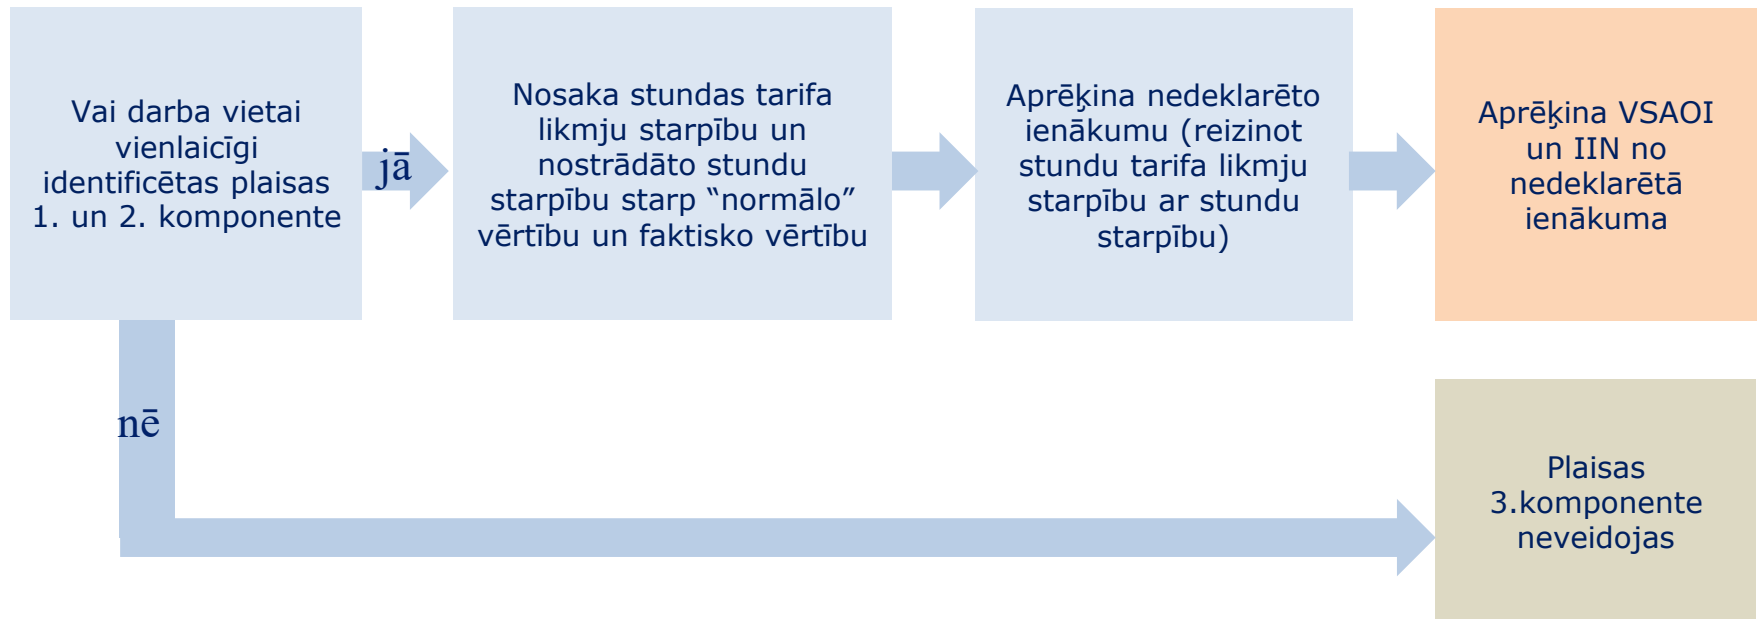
Vai darba vietai vienlaicīgi identificētas plaisas 1. un 2. komponente

jā

Nosaka stundas tarifa likmju starpību un nostrādāto stundu starpību starp "normālo" vērtību un faktisko vērtību

Aprēķina nedeklarēto ienākumu (reizinot stundu tarifa likmju starpību ar stundu starpību)

Aprēķina VSAOI un IIN no nedeklarētā ienākuma

nē

Plaisas 3.komponente neveidojas